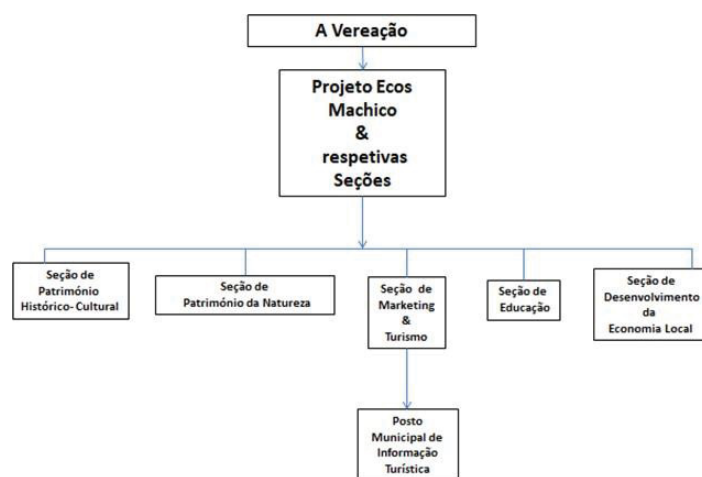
A Vereação

Projeto Ecos Machico & respetivas Seções

Seção de Património Histórico- Cultural

Seção de Património da Natureza

Seção de Marketing & Turismo

Seção de Educação

Seção de Desenvolvimento da Economia Local

Posto Municipal de Informação Turística